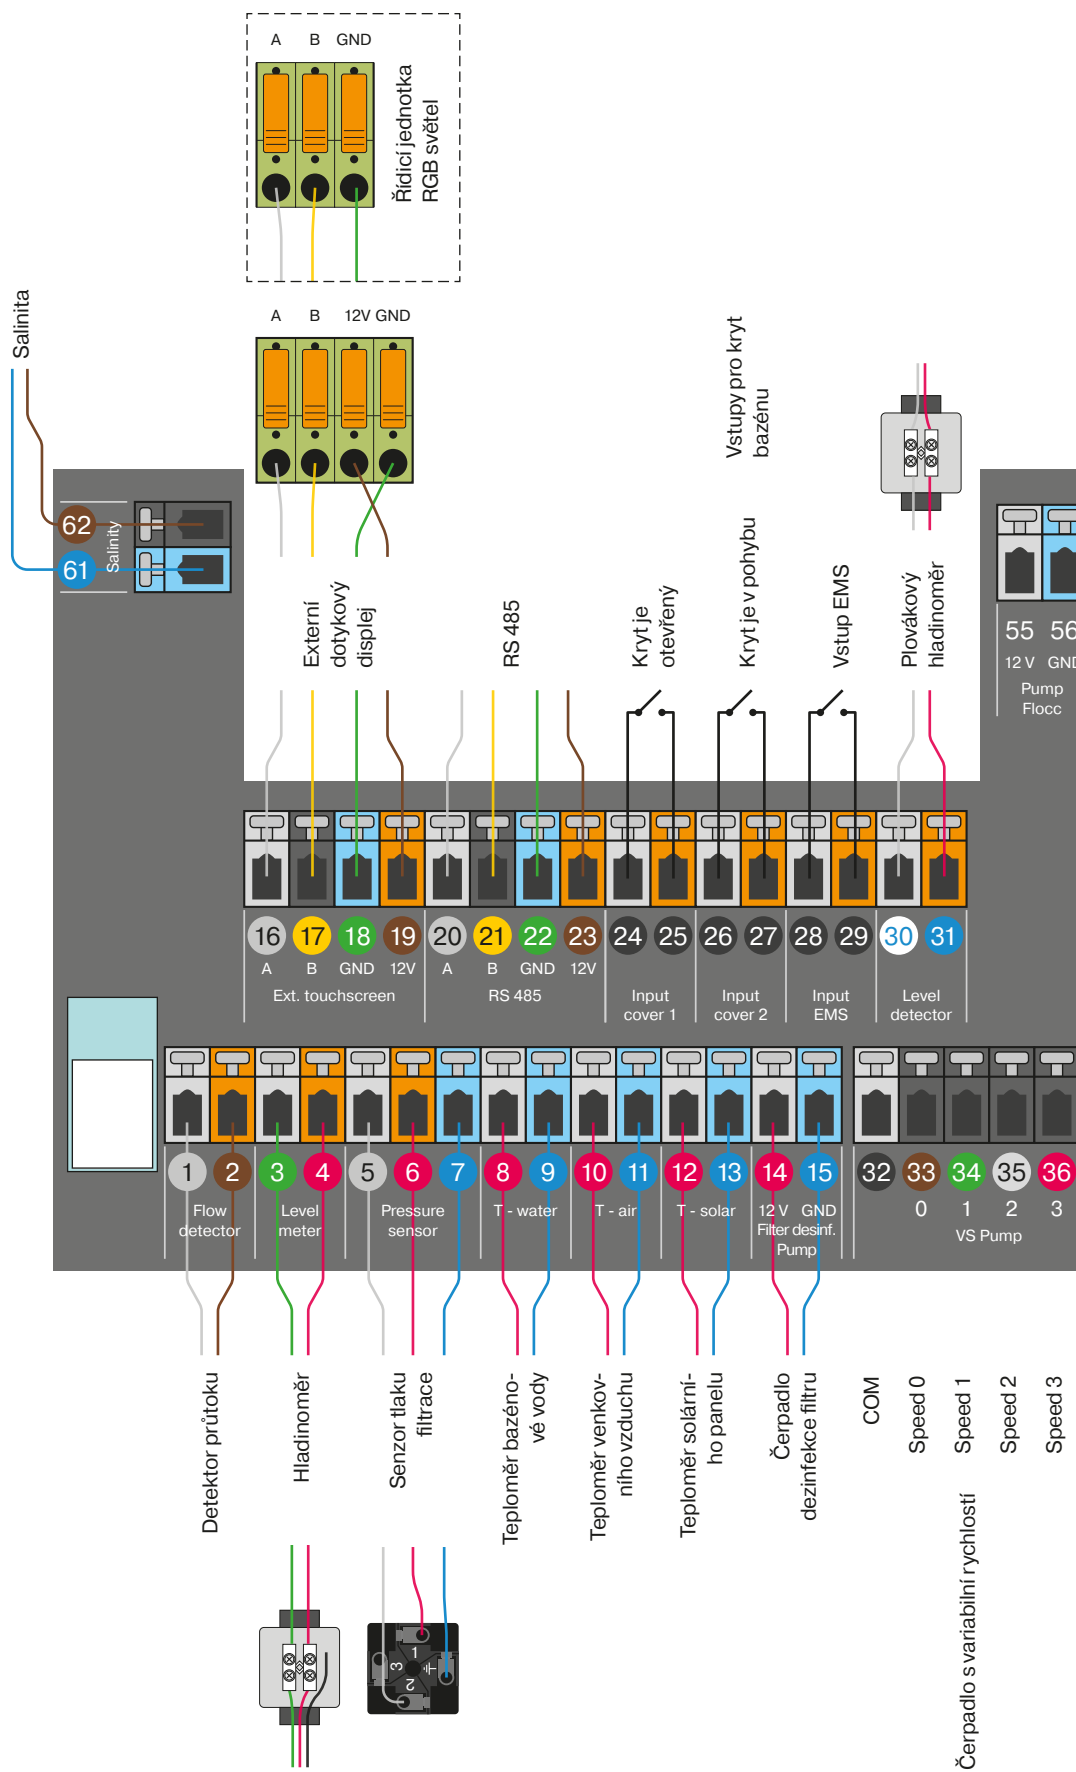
A B GND

Řídicí jednotka RGB světel

A B 12V GND

Salinita

62
61
Salinity

Externí dotykový displej

RS 485

Vstupy pro kryt bazénu

Kryt je otevřený

Kryt je v pohybu

Vstup EMS

Plovákový hladinoměr

55 56
12 V GND
Pump Flocc

16 17 18 19 20 21 22 23 24 25 26 27 28 29 30 31
A B GND 12V A B GND 12V
Ext. touchscreen
RS 485
Input cover 1
Input cover 2
Input EMS
Level detector

1 2 3 4 5 6 7 8 9 10 11 12 13 14 15 32 33 34 35 36
Flow detector
Level meter
Pressure sensor
T - water
T - air
T - solar
12 V GND Filter desinf. Pump
0 1 2 3
VS Pump

Detektor průtoku

Hladinoměr

Senzor tlaku filtrace

Teploměr bazénové vody

Teploměr venkovního vzduchu

Teploměr solárního panelu

Čerpadlo dezinfekce filtru

COM

Speed 0

Speed 1

Speed 2

Speed 3

Čerpadlo s variabilní rychlostí

1
2
3